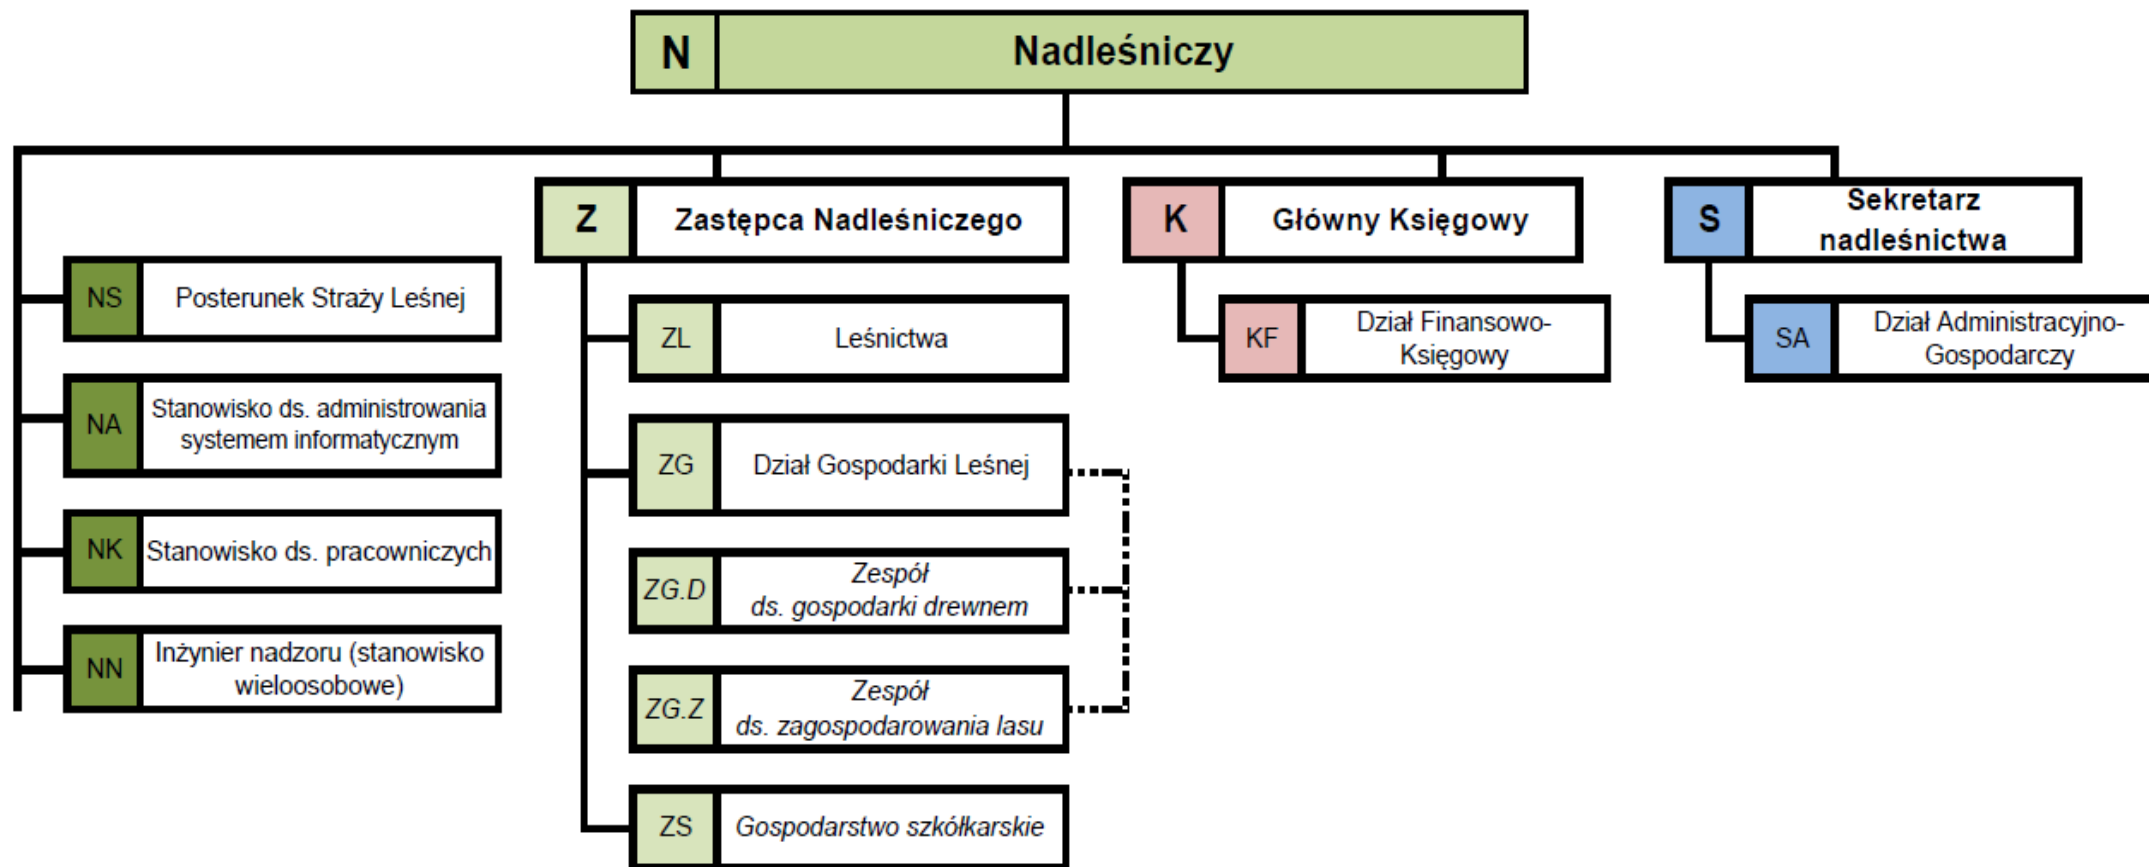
N Nadleśniczy

Z Zastępca Nadleśniczego

K Główny Księgowy

S Sekretarz nadleśnictwa

NS Posterunek Straży Leśnej

NA Stanowisko ds. administrowania systemem informatycznym

NK Stanowisko ds. pracowniczych

NN Inżynier nadzoru (stanowisko wieloosobowe)

ZL Leśnictwa

ZG Dział Gospodarki Leśnej

ZG.D Zespół ds. gospodarki drewnem

ZG.Z Zespół ds. zagospodarowania lasu

ZS Gospodarstwo szkółkarskie

KF Dział Finansowo-Księgowy

SA Dział Administracyjno-Gospodarczy